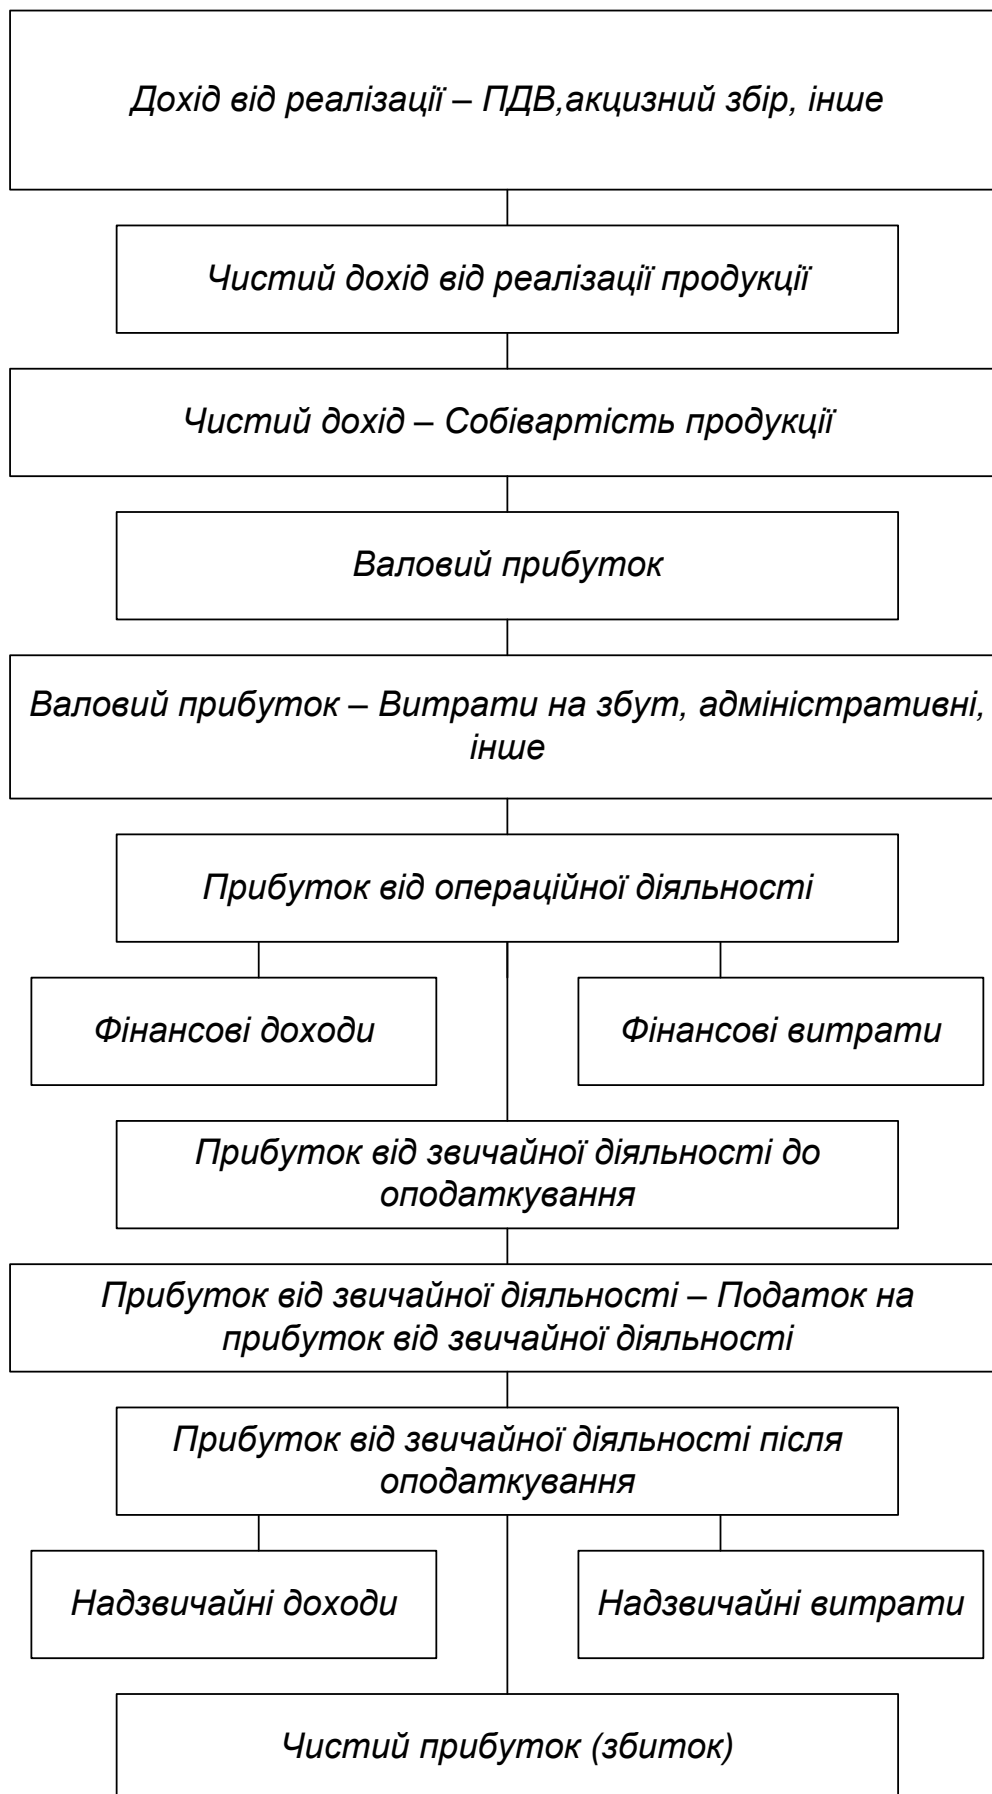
Дохід від реалізації – ПДВ,акцизний збір, інше

Чистий дохід від реалізації продукції

Чистий дохід – Собівартість продукції

Валовий прибуток

Валовий прибуток – Витрати на збут, адміністративні, інше

Прибуток від операційної діяльності

Фінансові доходи

Фінансові витрати

Прибуток від звичайної діяльності до оподаткування

Прибуток від звичайної діяльності – Податок на прибуток від звичайної діяльності

Прибуток від звичайної діяльності після оподаткування

Надзвичайні доходи

Надзвичайні витрати

Чистий прибуток (збиток)